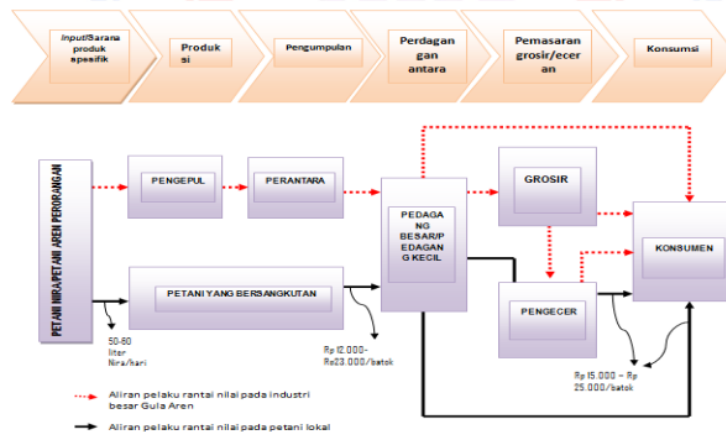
Input/Sarana produk spesifik

Produksi

Pengumpulan

Perdagangan antara

Pemasaran grosir/eceran

Konsumsi

PETANI NIRA/PETANI AREN PERORANGAN

PENGEPUL

PERANTARA

PEDAGANG BESAR/PEDAGANG KECIL

GROSIR

KONSUMEN

PETANI YANG BERSANGKUTAN

PENGECER

50-60 liter Nira/hari

Rp 12.000-Rp23.000/batok

Rp 15.000 – Rp 25.000/batok

Aliran pelaku rantai nilai pada industri besar Gula Aren

Aliran pelaku rantai nilai pada petani lokal